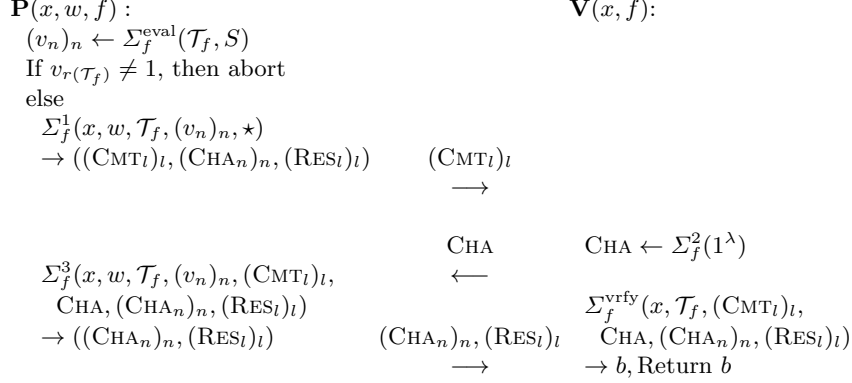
$\mathbf{P}(x, w, f)$ :

$(v_n)_n \leftarrow \Sigma_f^{\mathrm{eval}}(\mathcal{T}_f, S)$

If $v_{r(\mathcal{T}_f)} \neq 1$, then abort

else

$\Sigma_f^1(x, w, \mathcal{T}_f, (v_n)_n, \star)$

$\rightarrow ((\mathrm{CMT}_l)_l, (\mathrm{CHA}_n)_n, (\mathrm{RES}_l)_l)$

$\Sigma_f^3(x, w, \mathcal{T}_f, (v_n)_n, (\mathrm{CMT}_l)_l,$

$\mathrm{CHA}, (\mathrm{CHA}_n)_n, (\mathrm{RES}_l)_l)$

$\rightarrow ((\mathrm{CHA}_n)_n, (\mathrm{RES}_l)_l)$

$(\mathrm{CMT}_l)_l$
$\longrightarrow$

CHA
$\longleftarrow$

$(\mathrm{CHA}_n)_n, (\mathrm{RES}_l)_l$
$\longrightarrow$

$\mathbf{V}(x, f)$:

$\mathrm{CHA} \leftarrow \Sigma_f^2(1^\lambda)$

$\Sigma_f^{\mathrm{vrfy}}(x, \mathcal{T}_f, (\mathrm{CMT}_l)_l,$

$\mathrm{CHA}, (\mathrm{CHA}_n)_n, (\mathrm{RES}_l)_l)$

$\rightarrow b$, Return $b$